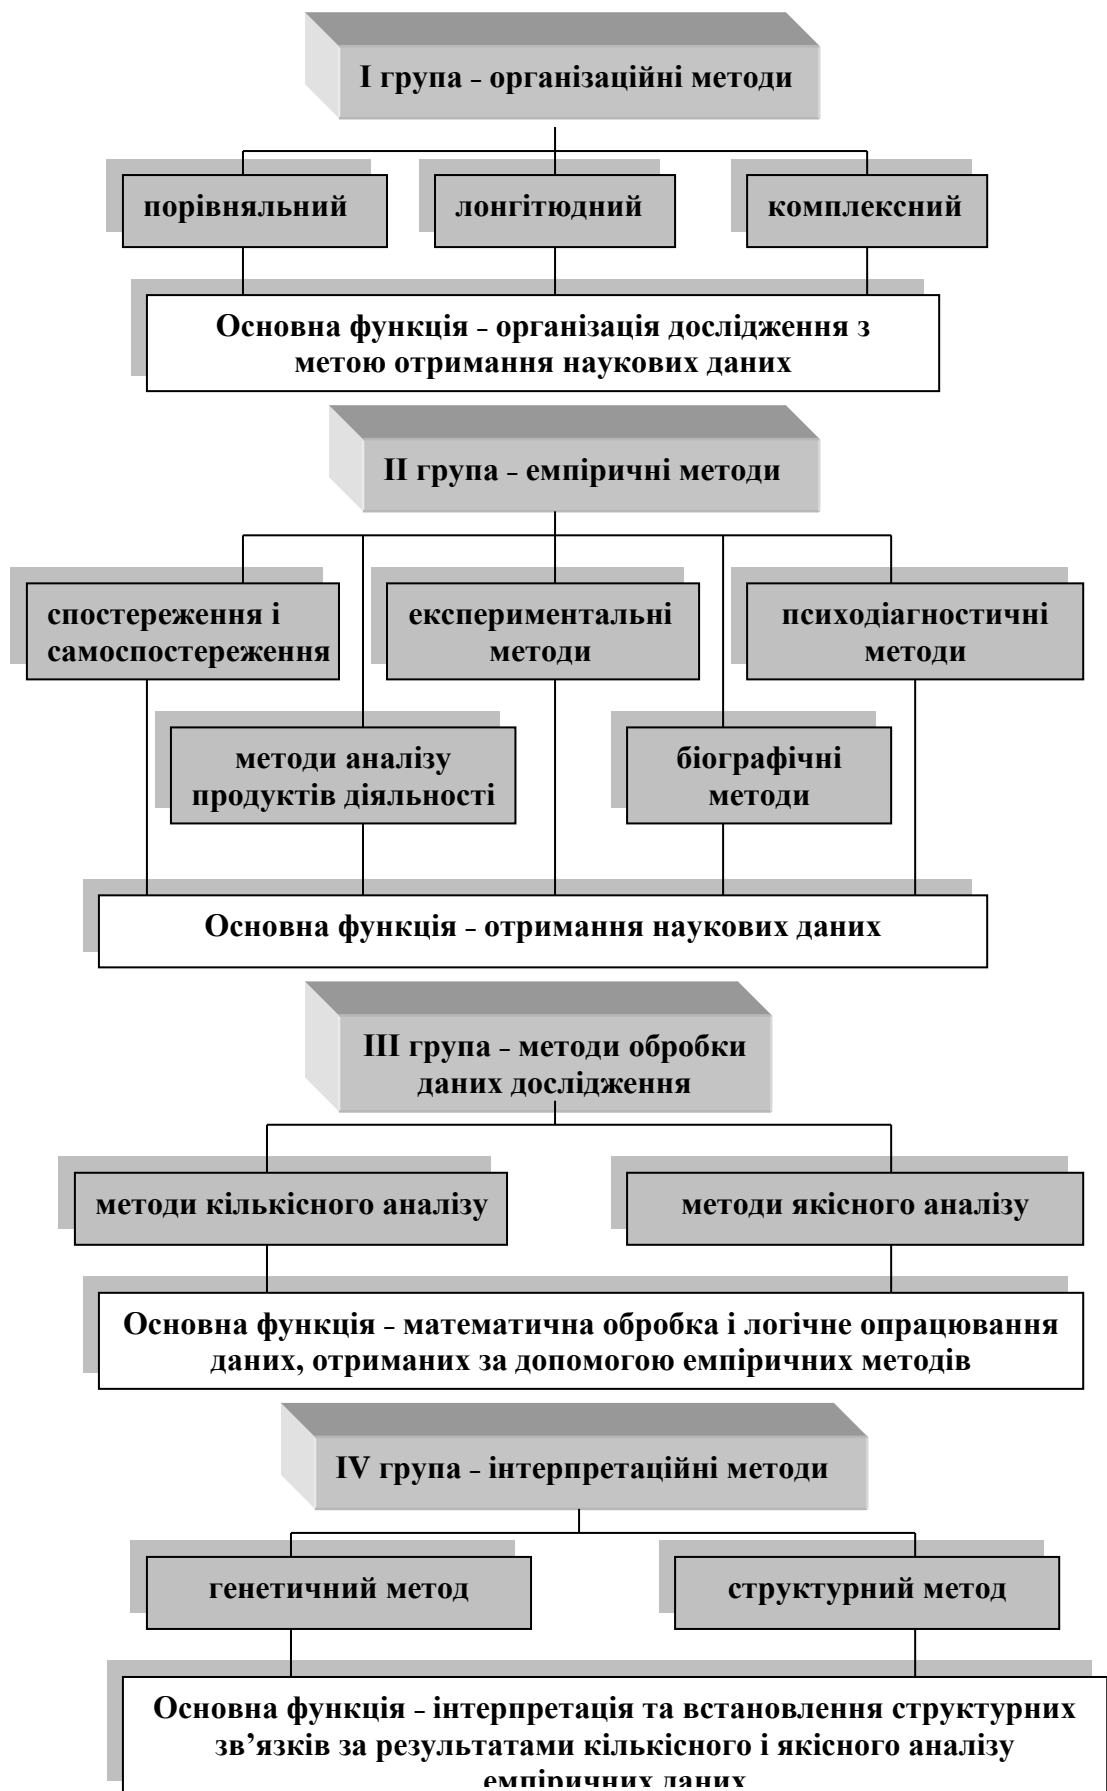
I група - організаційні методи

порівняльний

лонгітюдний

комплексний

Основна функція - організація дослідження з метою отримання наукових даних

II група - емпіричні методи

спостереження і самоспостереження

експериментальні методи

психодіагностичні методи

методи аналізу продуктів діяльності

біографічні методи

Основна функція - отримання наукових даних

III група - методи обробки даних дослідження

методи кількісного аналізу

методи якісного аналізу

Основна функція - математична обробка і логічне опрацювання даних, отриманих за допомогою емпіричних методів

IV група - інтерпретаційні методи

генетичний метод

структурний метод

Основна функція - інтерпретація та встановлення структурних зв'язків за результатами кількісного і якісного аналізу емпіричних даних